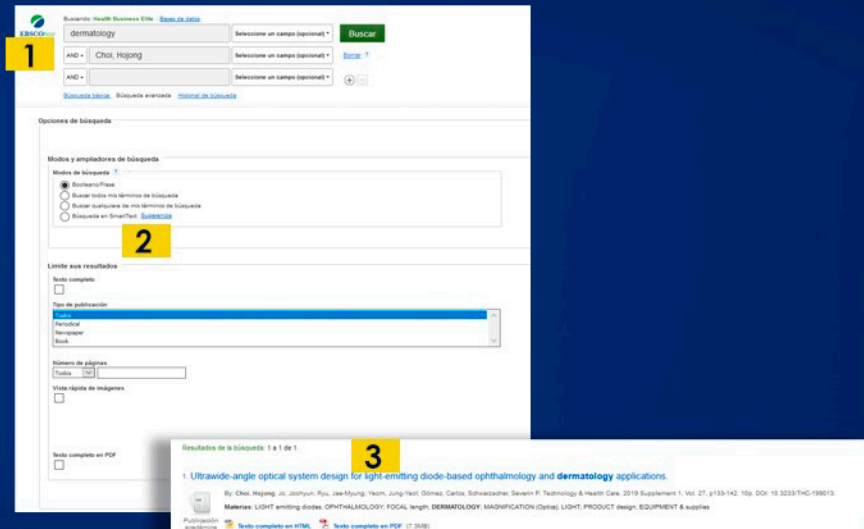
EBSCOhost

1

Buscando: Health Business Elite | Bases de datos

dermatology

Seleccione un campo (opcional)

Buscar

AND

Choi, Hojong

Seleccione un campo (opcional)

Borrar

AND

Seleccione un campo (opcional)

Búsqueda básica   Búsqueda avanzada   Historial de búsqueda

Opciones de búsqueda

Modos y ampliadores de búsqueda

Modos de búsqueda

Booleano/Frase

Buscar todos mis términos de búsqueda

Buscar cualquiera de mis términos de búsqueda

Búsqueda en SmartText Sugerencia

2

Limite sus resultados

Texto completo

Tipo de publicación

Todos

Periodical

Newspaper

Book

Número de páginas

Todos

Vista rápida de imágenes

Texto completo en PDF

Resultados de la búsqueda: 1 a 1 de 1

3

1. Ultrawide-angle optical system design for light-emitting diode-based ophthalmology and dermatology applications.

By: Choi, Hojong; Jo, Joohyun; Ryu, Jae-Myung; Yeom, Jung-Yeol; Gómez, Carlos; Schwarzacher, Severin P. Technology & Health Care. 2019 Supplement 1, Vol. 27, p133-142. 10p. DOI: 10.3233/THC-199013.

Materias: LIGHT emitting diodes; OPHTHALMOLOGY; FOCAL length; DERMATOLOGY; MAGNIFICATION (Optics); LIGHT; PRODUCT design; EQUIPMENT & supplies

Publicación académica

Texto completo en HTML   Texto completo en PDF (7.3MB)